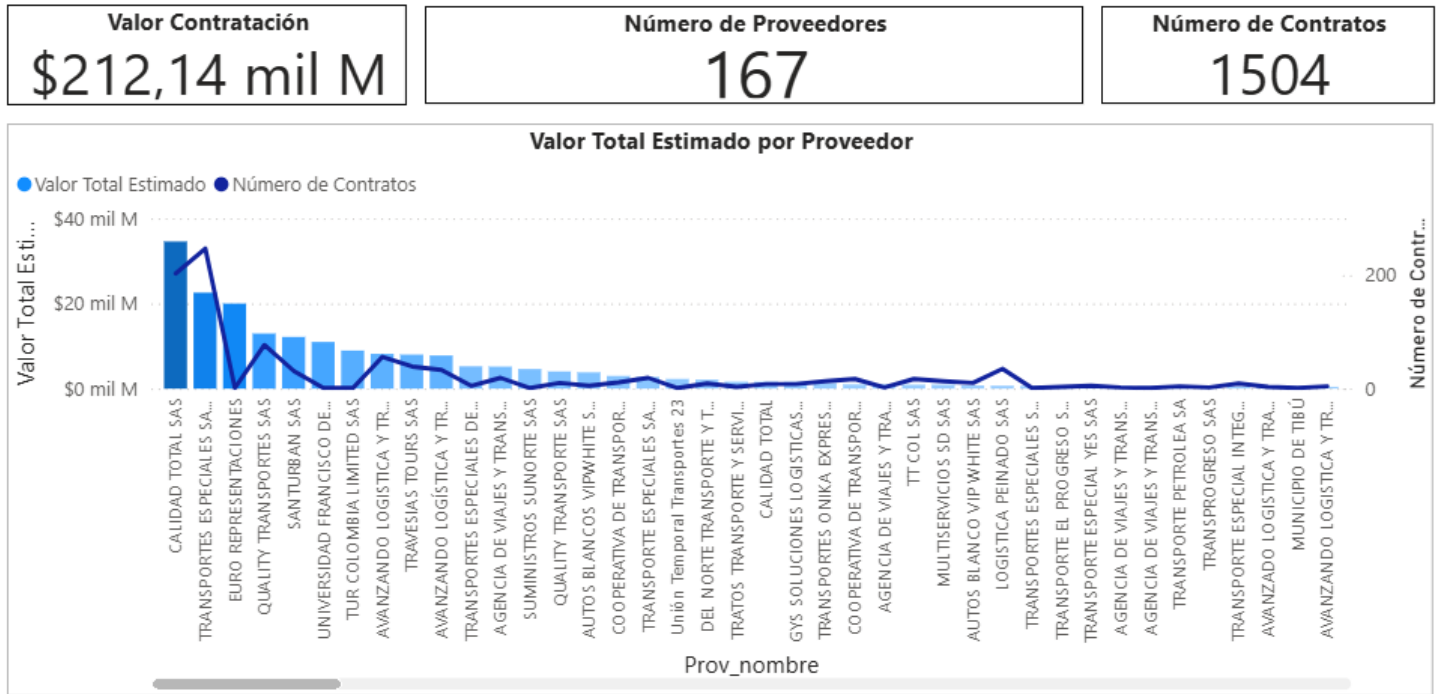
Valor Contratación
$212,14 mil M

Número de Proveedores
167

Número de Contratos
1504

Valor Total Estimado por Proveedor

Valor Total Estimado Número de Contratos

Valor Total Esti...
$40 mil M
$20 mil M
$0 mil M

Número de Contr...
200
0

CALIDAD TOTAL SAS
TRANSPORTES ESPECIALES SA...
EURO REPRESENTACIONES
QUALITY TRANSPORTES SAS
SANTURBAN SAS
UNIVERSIDAD FRANCISCO DE...
TUR COLOMBIA LIMITED SAS
AVANZANDO LOGISTICA Y TR...
TRAVESIAS TOURS SAS
AVANZANDO LOGÍSTICA Y TR...
TRANSPORTES ESPECIALES DE...
AGENCIA DE VIAJES Y TRANS...
SUMINISTROS SUNORTE SAS
QUALITY TRANSPORTE SAS
AUTOS BLANCOS VIPWHITE S...
COOPERATIVA DE TRANSPOR...
TRANSPORTE ESPECIALES SA...
Unión Temporal Transportes 23
DEL NORTE TRANSPORTE Y T...
TRATOS TRANSPORTE Y SERVI...
CALIDAD TOTAL
GYS SOLUCIONES LOGISTICAS...
TRANSPORTES ONIKA EXPRES...
COOPERATIVA DE TRANSPOR...
AGENCIA DE VIAJES Y TRA...
TT COL SAS
MULTISERVICIOS SD SAS
AUTOS BLANCO VIP WHITE SAS
LOGISTICA PEINADO SAS
TRANSPORTES ESPECIALES S...
TRANSPORTE EL PROGRESO S...
TRANSPORTE ESPECIAL YES SAS
AGENCIA DE VIAJES Y TRANS...
AGENCIA DE VIAJES Y TRANS...
TRANSPORTE PETROLEA SA
TRANSPROGRESO SAS
TRANSPORTE ESPECIAL INTEG...
AVANZADO LOGISTICA Y TRA...
MUNICIPIO DE TIBÚ
AVANZANDO LOGISTICA Y TR...

Prov_nombre